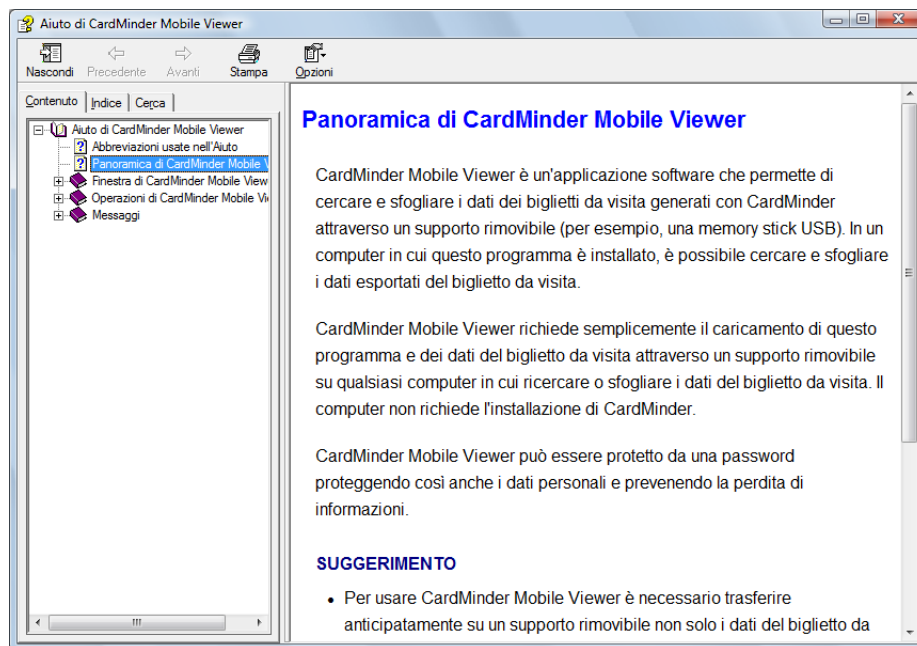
Aiuto di CardMinder Mobile Viewer

Nascondi Precedente Avanti Stampa Opzioni

Contenuto Indice Cerca

Aiuto di CardMinder Mobile Viewer
Abbreviazioni usate nell'Aiuto
Panoramica di CardMinder Mobile V
Finestra di CardMinder Mobile View
Operazioni di CardMinder Mobile Vi
Messaggi

Panoramica di CardMinder Mobile Viewer

CardMinder Mobile Viewer è un'applicazione software che permette di cercare e sfogliare i dati dei biglietti da visita generati con CardMinder attraverso un supporto rimovibile (per esempio, una memory stick USB). In un computer in cui questo programma è installato, è possibile cercare e sfogliare i dati esportati del biglietto da visita.

CardMinder Mobile Viewer richiede semplicemente il caricamento di questo programma e dei dati del biglietto da visita attraverso un supporto rimovibile su qualsiasi computer in cui ricercare o sfogliare i dati del biglietto da visita. Il computer non richiede l'installazione di CardMinder.

CardMinder Mobile Viewer può essere protetto da una password proteggendo così anche i dati personali e prevenendo la perdita di informazioni.

SUGGERIMENTO

• Per usare CardMinder Mobile Viewer è necessario trasferire anticipatamente su un supporto rimovibile non solo i dati del biglietto da